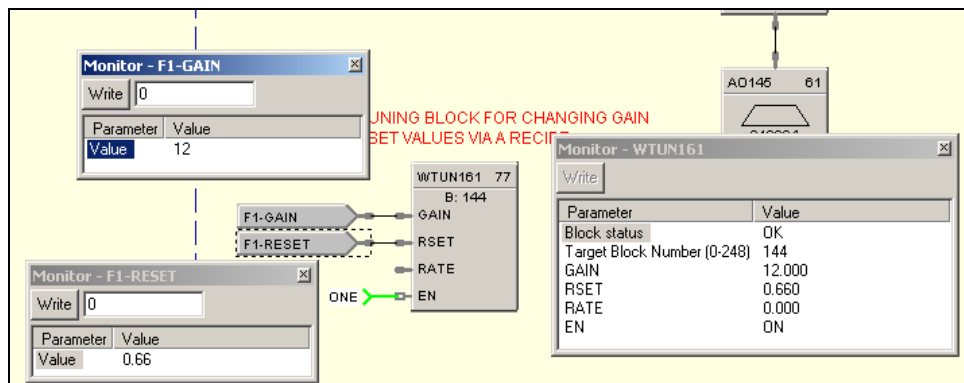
Monitor - F1-GAIN

Write 0

| Parameter | Value |
|---|---|
| Value | 12 |

UNING BLOCK FOR CHANGING GAIN
SET VALUES VIA A RECIPE

AO145 61

WTUN161 77
B: 144

F1-GAIN
F1-RESET

GAIN
RSET
RATE
EN

ONE

Monitor - F1-RESET

Write 0

| Parameter | Value |
|---|---|
| Value | 0.66 |

Monitor - WTUN161

Write

| Parameter | Value |
|---|---|
| Block status | OK |
| Target Block Number (0-248) | 144 |
| GAIN | 12.000 |
| RSET | 0.660 |
| RATE | 0.000 |
| EN | ON |